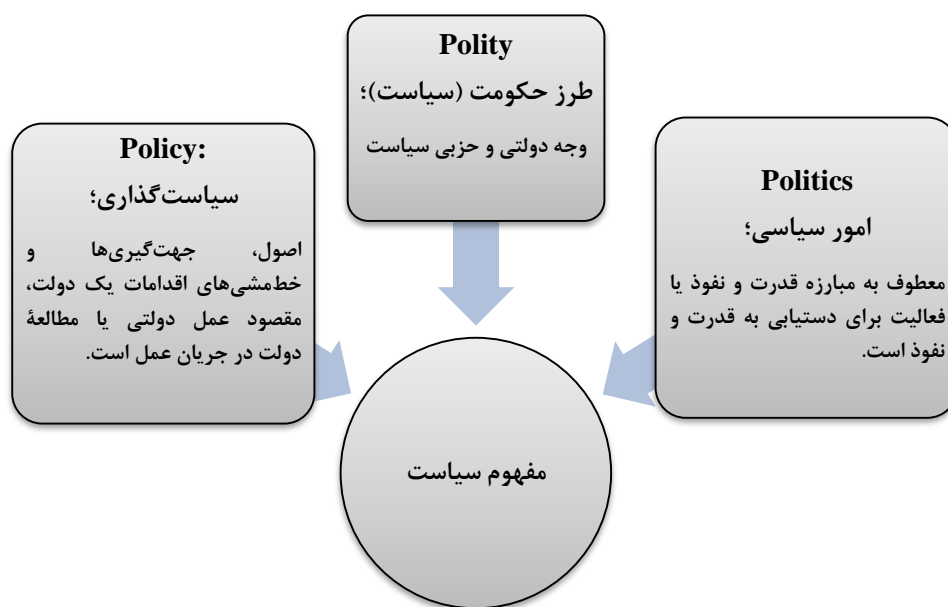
Polity
طرز حکومت (سیاست)؛
وجه دولتی و حزبی سیاست

Politics
امور سیاسی؛
معطوف به مبارزه قدرت و نفوذ یا فعالیت برای دستیابی به قدرت و نفوذ است.

Policy:
سیاست‌گذاری؛
اصول، جهت‌گیری‌ها و خط‌مشی‌های اقدامات یک دولت، مقصود عمل دولتی یا مطالعهٔ دولت در جریان عمل است.

مفهوم سیاست